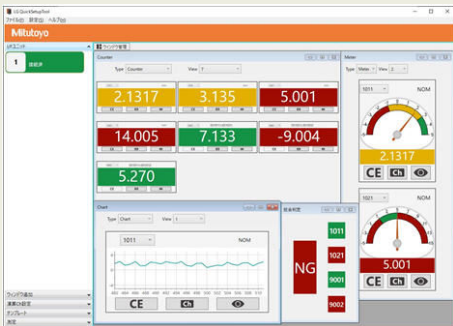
U-QuickSetupTool
ファイル(F) 設定(S) ヘルプ(H)
Mitutoyo
1 測定器
ウィンドウ配置
Counter
Type Counter View 7
2.1317
3.135
5.001
14.005
7.133
-9.004
5.270
Meter
Type Meter View 2
1011
NOM
2.1317
CE Ch
1021
5.001
CE Ch
Chart
Type Chart View 1
1011
NOM
CE Ch
総合判定
NG
1011
1021
9001
9002
ワンタッチ表示
演算の設定
テンプレート
測定